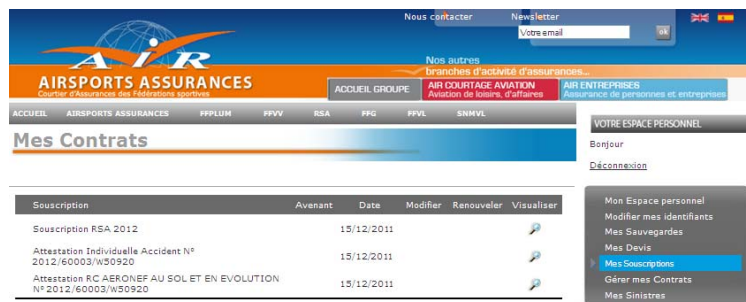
Nous contacter Newsletter

Votre email ok

AIR

AIRSPORTS ASSURANCES
Courtier d'Assurances des Fédérations sportives

Nos autres branches d'activité d'assurances...

ACCUEIL GROUPE

AIR COURTAGE AVIATION
Aviation de loisirs, d'affaires

AIR ENTREPRISES
Assurance de personnes et entreprises

ACCUEIL AIRSPORTS ASSURANCES FFPLUM FFVV RSA FFG FFVL SNMVL

Mes Contrats

| Souscription | Avenant | Date | Modifier | Renouveler | Visualiser |
|---|---|---|---|---|---|
| Souscription RSA 2012 | | 15/12/2011 | | | |
| Attestation Individuelle Accident N° 2012/60003/W50920 | | 15/12/2011 | | | |
| Attestation RC AERONEF AU SOL ET EN EVOLUTION N° 2012/60003/W50920 | | 15/12/2011 | | | |

VOTRE ESPACE PERSONNEL

Bonjour

Déconnexion

Mon Espace personnel
Modifier mes identifiants
Mes Sauvegardes
Mes Devis
Mes Souscriptions
Gérer mes Contrats
Mes Sinistres